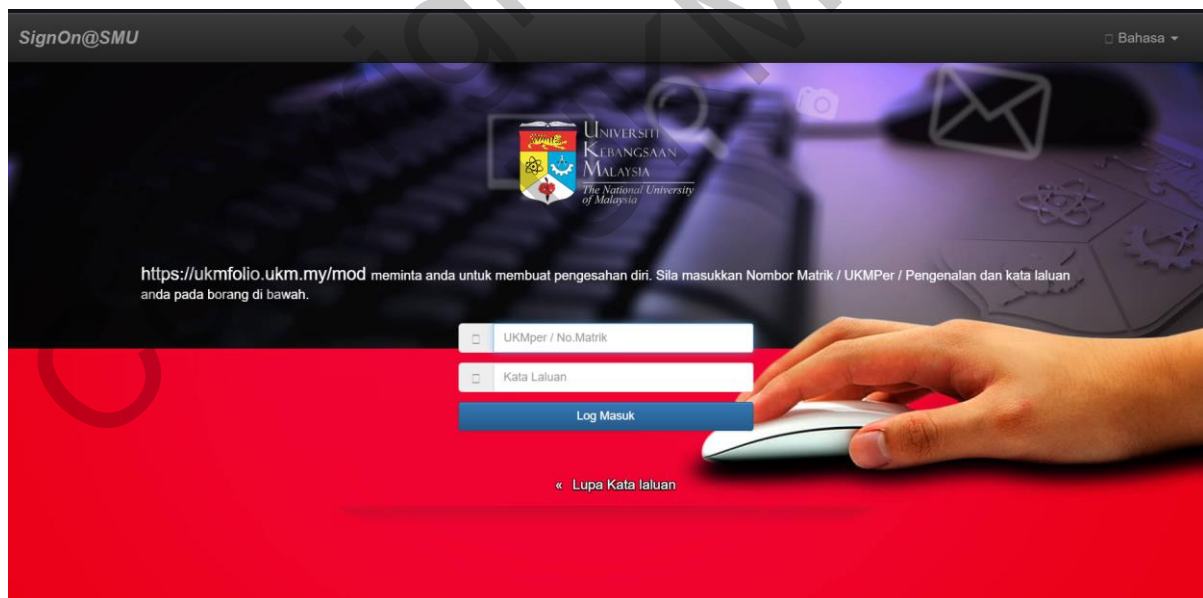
SignOn@SMU

Bahasa

Universiti Kebangsaan Malaysia
The National University of Malaysia

https://ukmfolio.ukm.my/mod meminta anda untuk membuat pengesahan diri. Sila masukkan Nombor Matrik / UKMPer / Pengenalan dan kata laluan anda pada borang di bawah.

UKMper / No.Matrik

Kata Laluan

Log Masuk

« Lupa Kata laluan